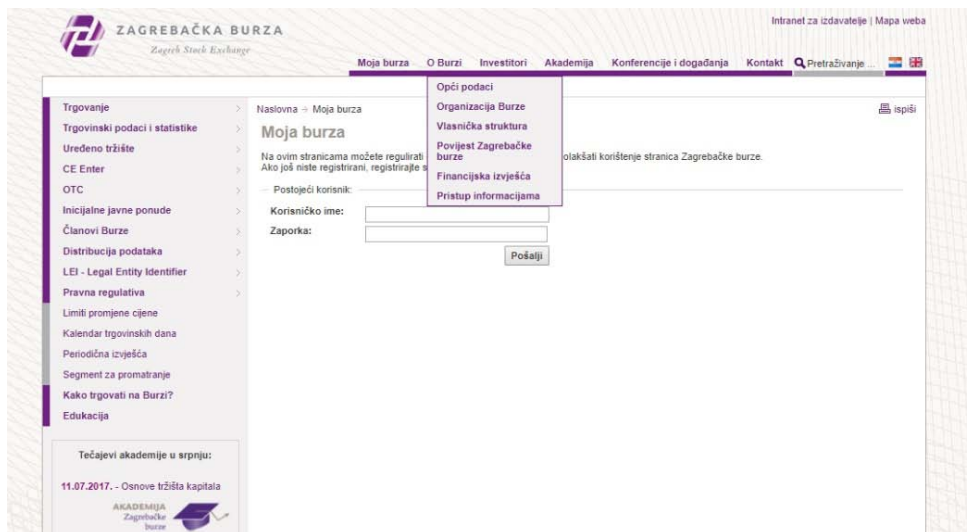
ZAGREBAČKA BURZA
Zagreb Stock Exchange

Intranet za izdavatelje | Mapa weba

Moja burza O Burzi Investitori Akademija Konferencije i događanja Kontakt Pretraživanje ...

Opći podaci
Organizacija Burze
Vlasnička struktura
Povijest Zagrebačke burze
Financijska izvješća
Pristup informacijama

Trgovanje
Trgovinski podaci i statistike
Uređeno tržište
CE Enter
OTC
Inicijalne javne ponude
Članovi Burze
Distribucija podataka
LEI - Legal Entity Identifier
Pravna regulativa
Limiti promjene cijene
Kalendar trgovinskih dana
Periodična izvješća
Segment za promatranje
Kako trgovati na Burzi?
Edukacija

Tečajevi akademije u srpnju:

11.07.2017. - Osnove tržišta kapitala

AKADEMIJA Zagrebačke burze

Naslovna » Moja burza

ispiši

Moja burza

Na ovim stranicama možete regulirati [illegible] olakšati korištenje stranica Zagrebačke burze.
Ako još niste registrirani, registrirajte s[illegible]

Postojeći korisnik:
Korisničko ime:
Zaporka:
Pošalji